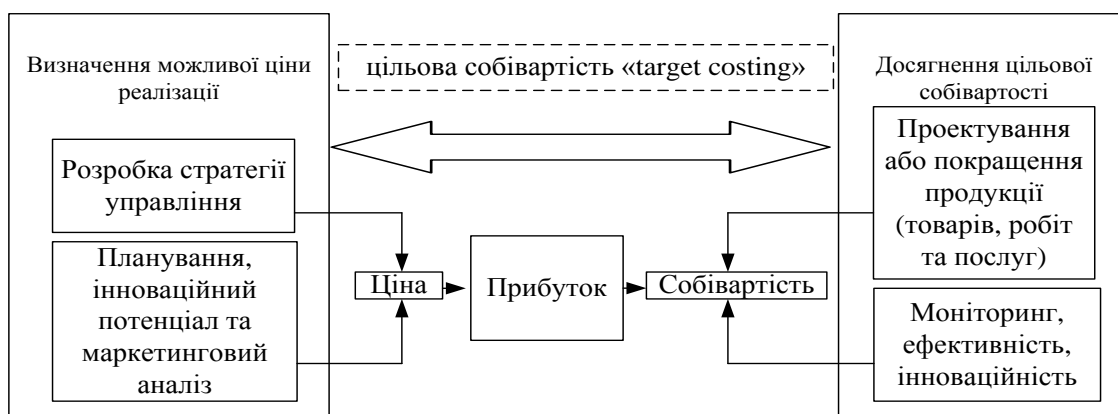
Визначення можливої ціни реалізації

цільова собівартість «target costing»

Досягнення цільової собівартості

Розробка стратегії управління

Планування, інноваційний потенціал та маркетинговий аналіз

Ціна

Прибуток

Собівартість

Проектування або покращення продукції (товарів, робіт та послуг)

Моніторинг, ефективність, інноваційність